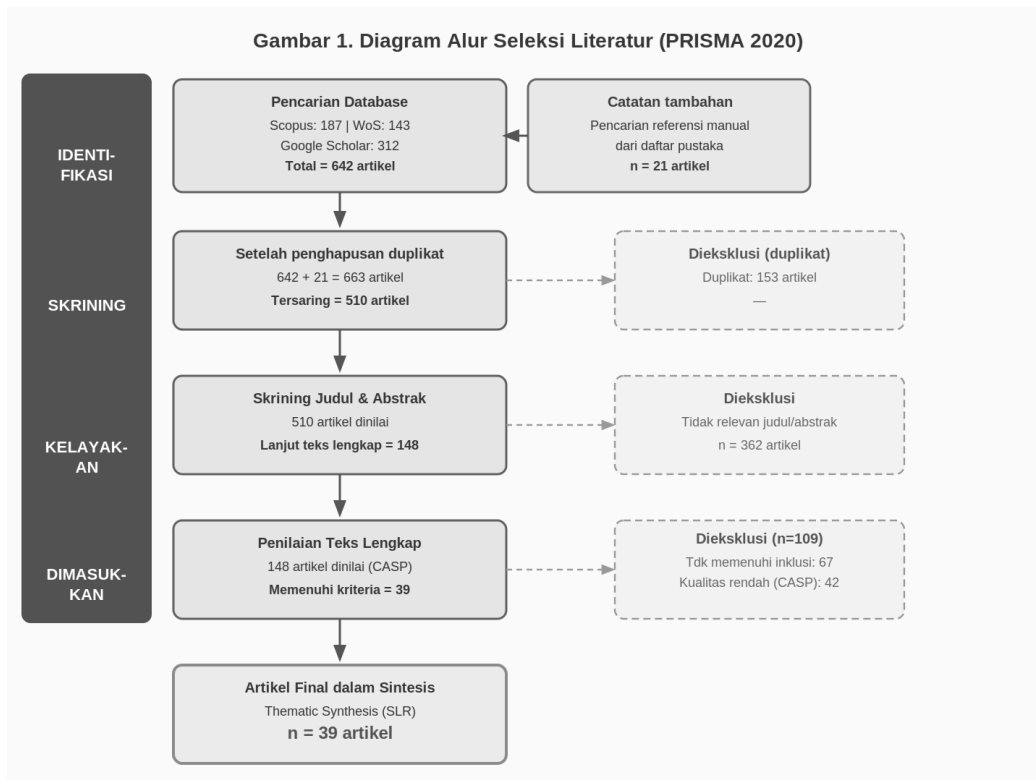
Gambar 1. Diagram Alur Seleksi Literatur (PRISMA 2020)

IDENTIFIKASI

SKRINING

KELAYAKAN

DIMASUKKAN

Pencarian Database
Scopus: 187 | WoS: 143
Google Scholar: 312
Total = 642 artikel

Catatan tambahan
Pencarian referensi manual dari daftar pustaka
n = 21 artikel

Setelah penghapusan duplikat
642 + 21 = 663 artikel
Tersaring = 510 artikel

Dieksklusi (duplikat)
Duplikat: 153 artikel
—

Skrining Judul & Abstrak
510 artikel dinilai
Lanjut teks lengkap = 148

Dieksklusi
Tidak relevan judul/abstrak
n = 362 artikel

Penilaian Teks Lengkap
148 artikel dinilai (CASP)
Memenuhi kriteria = 39

Dieksklusi (n=109)
Tdk memenuhi inklusi: 67
Kualitas rendah (CASP): 42

Artikel Final dalam Sintesis
Thematic Synthesis (SLR)
n = 39 artikel